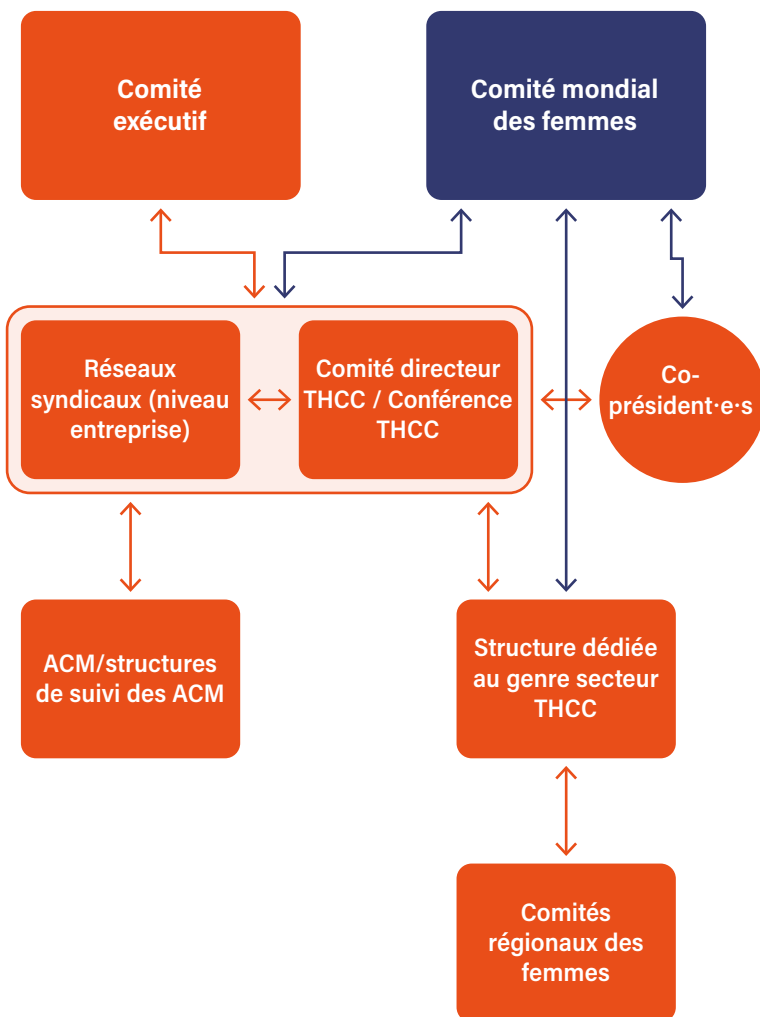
Comité exécutif

Comité mondial des femmes

Réseaux syndicaux (niveau entreprise)

Comité directeur THCC / Conférence THCC

Co-président·e·s

ACM/structures de suivi des ACM

Structure dédiée au genre secteur THCC

Comités régionaux des femmes